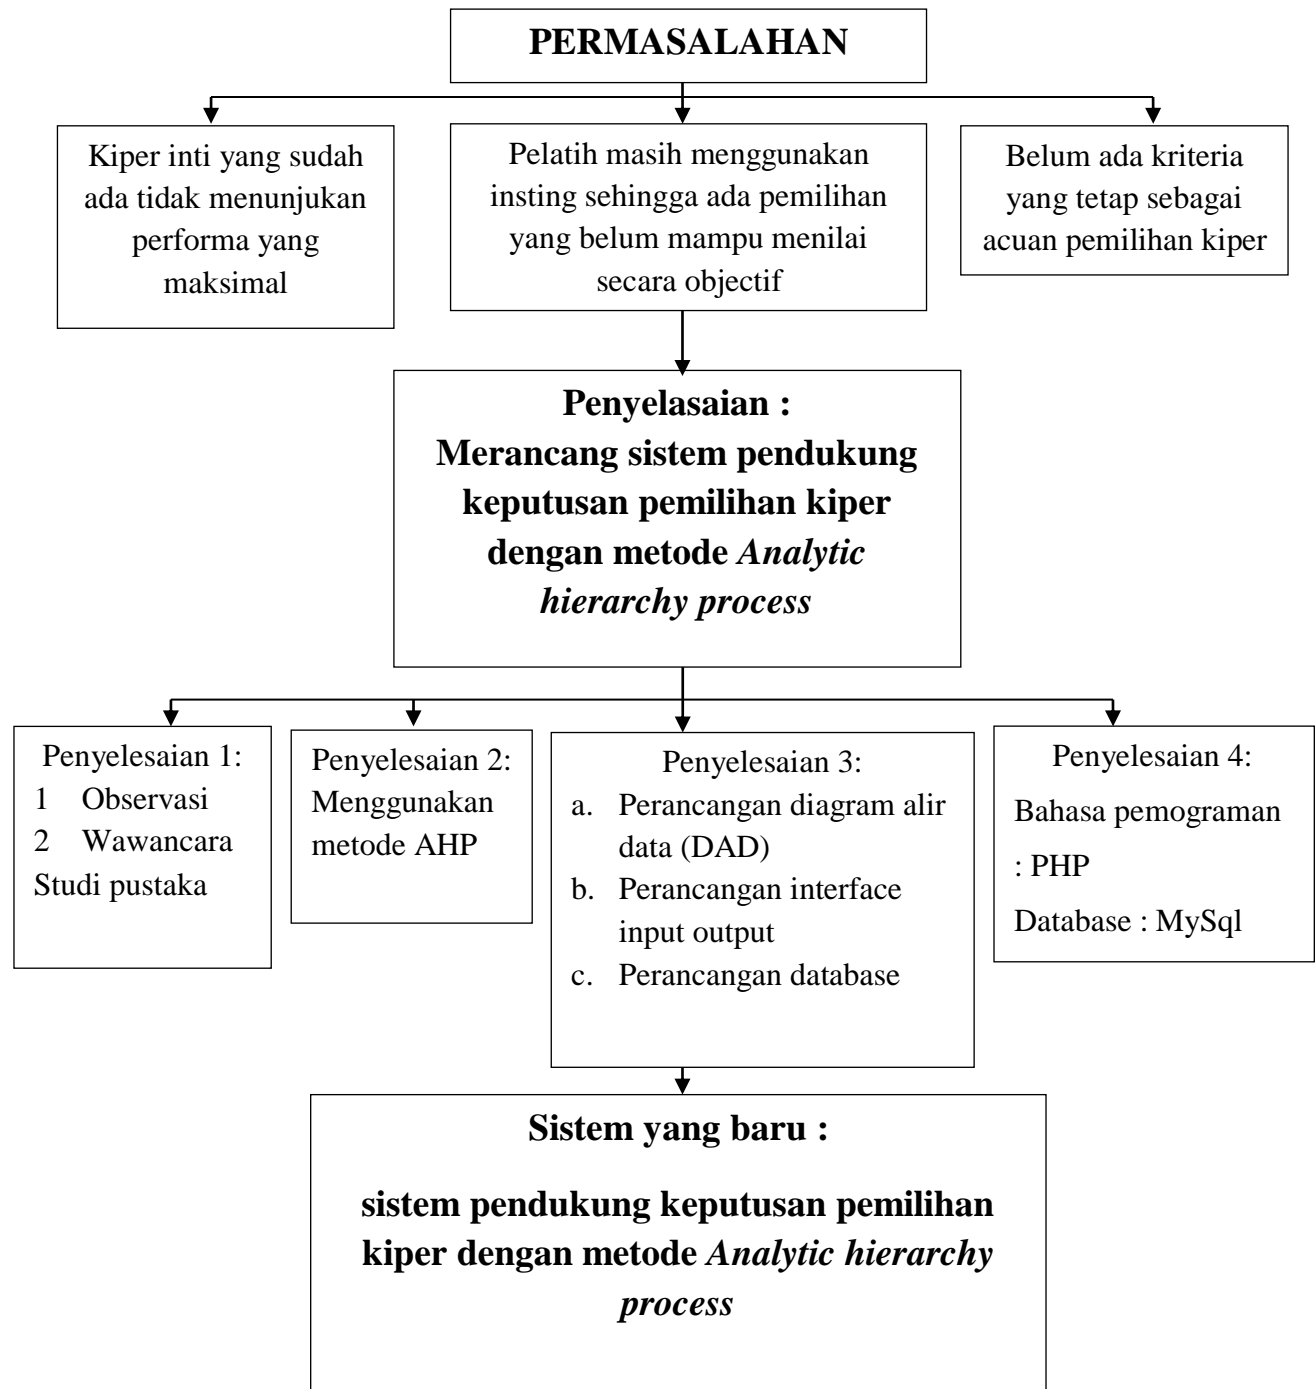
PERMASALAHAN

Kiper inti yang sudah ada tidak menunjukan performa yang maksimal

Pelatih masih menggunakan insting sehingga ada pemilihan yang belum mampu menilai secara objectif

Belum ada kriteria yang tetap sebagai acuan pemilihan kiper

Penyelasaian :
Merancang sistem pendukung keputusan pemilihan kiper dengan metode *Analytic hierarchy process*

Penyelesaian 1:
1 Observasi
2 Wawancara
Studi pustaka

Penyelesaian 2:
Menggunakan metode AHP

Penyelesaian 3:
a. Perancangan diagram alir data (DAD)
b. Perancangan interface input output
c. Perancangan database

Penyelesaian 4:
Bahasa pemograman : PHP
Database : MySql

Sistem yang baru :

sistem pendukung keputusan pemilihan kiper dengan metode *Analytic hierarchy process*